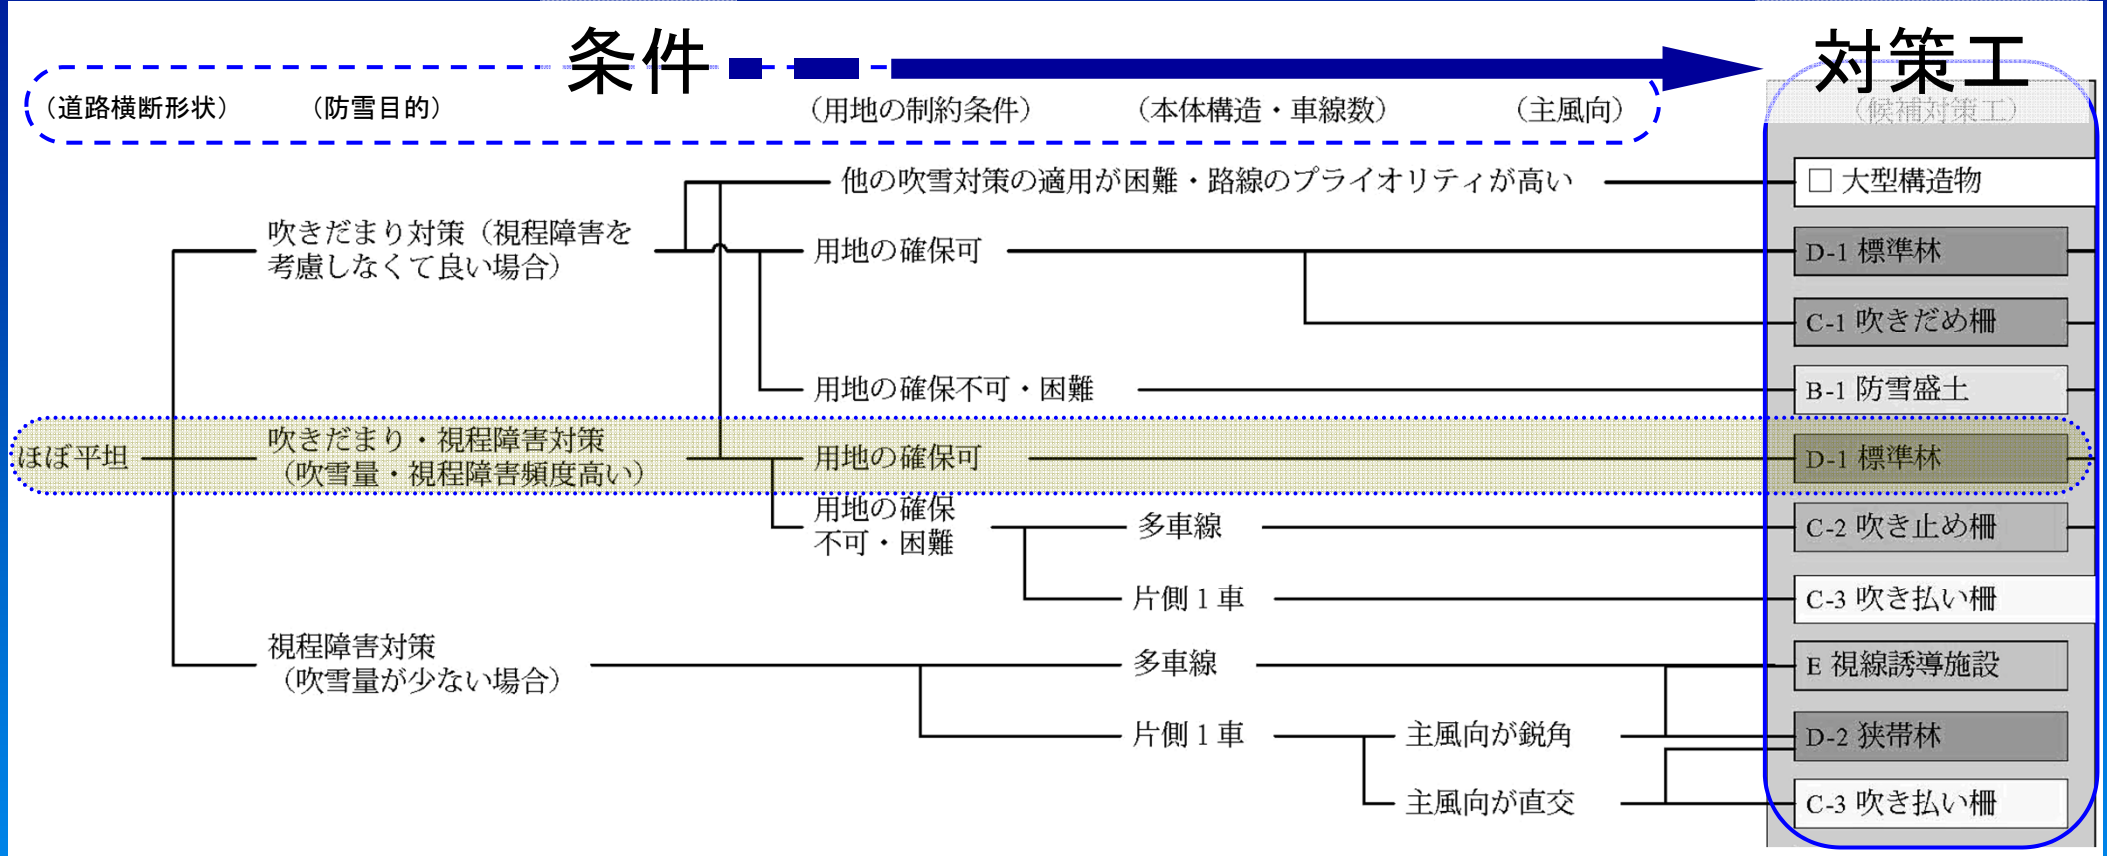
条件

対策工

（道路横断形状）

（防雪目的）

（用地の制約条件）

（本体構造・車線数）

（主風向）

（候補対策工）

他の吹雪対策の適用が困難・路線のプライオリティが高い

□ 大型構造物

吹きだまり対策（視程障害を考慮しなくて良い場合）

用地の確保可

D-1 標準林

C-1 吹きだめ柵

用地の確保不可・困難

B-1 防雪盛土

ほぼ平坦

吹きだまり・視程障害対策（吹雪量・視程障害頻度高い）

用地の確保可

D-1 標準林

用地の確保不可・困難

多車線

C-2 吹き止め柵

片側１車

C-3 吹き払い柵

視程障害対策（吹雪量が少ない場合）

多車線

E 視線誘導施設

片側１車

主風向が鋭角

D-2 狭帯林

主風向が直交

C-3 吹き払い柵